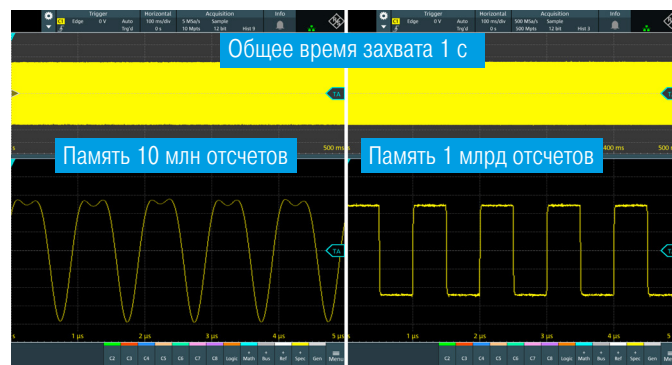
Trigger
C1 Edge 0 V Auto Trig'd
Horizontal
100 ms/div 0 s
Acquisition
5 MSa/s Sample 10 Mpts 12 bit Hist 9
Info

Trigger
C1 Edge 0 V Auto Trig'd
Horizontal
100 ms/div 0 s
Acquisition
500 MSa/s Sample 500 Mpts 12 bit Hist 3
Info

Общее время захвата 1 с

TA

Память 10 млн отсчетов

Память 1 млрд отсчетов

500 ms

400 ms

TA

1 µs 2 µs 3 µs 4 µs 5 µs

C2 C3 C4 C5 C6 C7 C8 Logic Math Bus Ref Spec Gen Menu

C2 C3 C4 C5 C6 C7 C8 Logic Math Bus Ref Spec Gen Menu